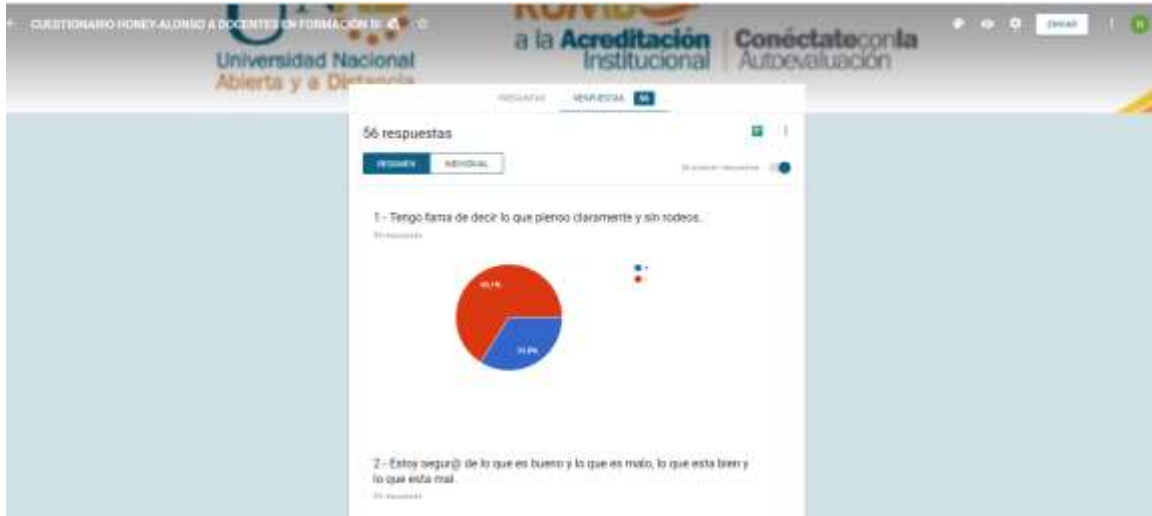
CUESTIONARIO HONEY-ALONSO A DOCENTES EN FORMACIÓN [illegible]

Universidad Nacional Abierta y a Distancia

a la Acreditación Institucional

Conéctate con la Autoevaluación

ENVIAR

PREGUNTAS RESPUESTAS 56

56 respuestas

RESUMEN INDIVIDUAL

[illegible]

1.- Tengo fama de decir lo que pienso claramente y sin rodeos.

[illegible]

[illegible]

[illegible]

2.- Estoy segur@ de lo que es bueno y lo que es malo, lo que esta bien y lo que esta mal.

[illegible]